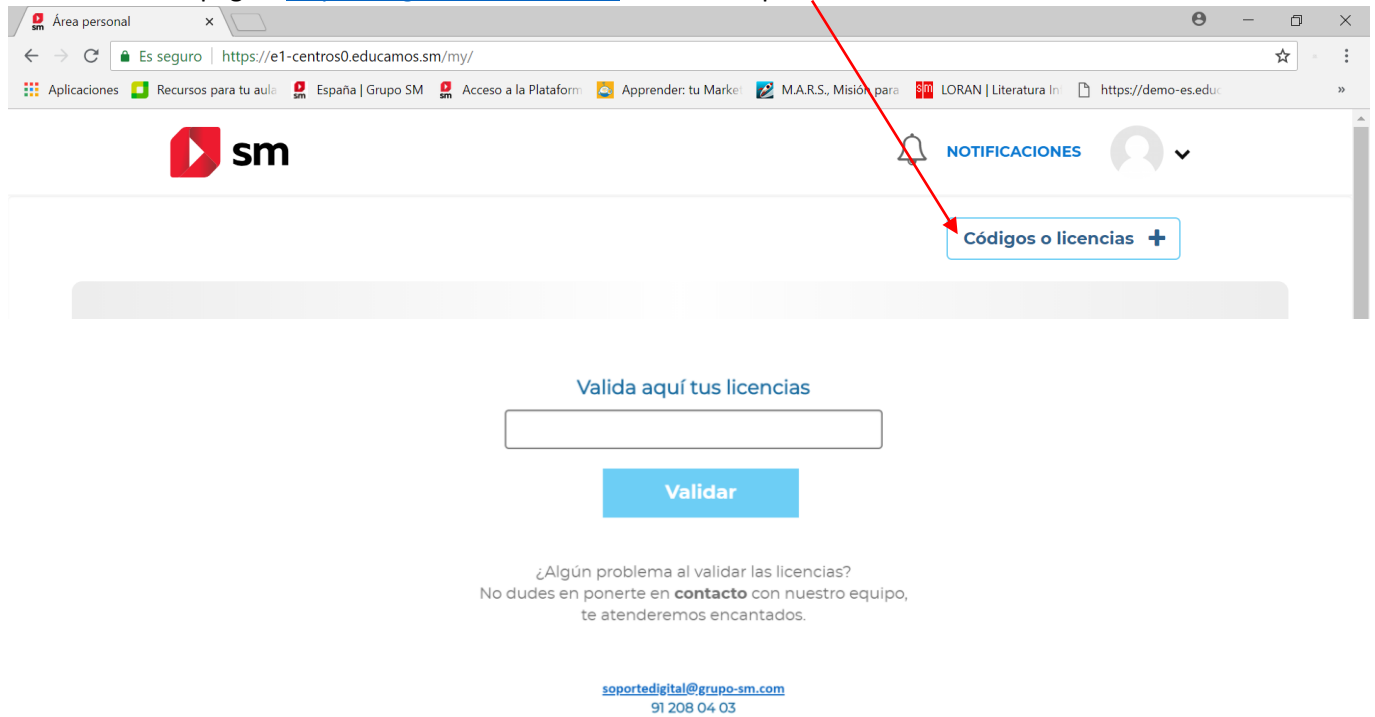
Área personal ×

Es seguro | https://e1-centros0.educamos.sm/my/

Aplicaciones Recursos para tu aula España | Grupo SM Acceso a la Plataform Apprender: tu Market M.A.R.S., Misión para LORAN | Literatura In https://demo-es.educ »

sm

NOTIFICACIONES

Códigos o licencias +

Valida aquí tus licencias

Validar

¿Algún problema al validar las licencias?
No dudes en ponerte en **contacto** con nuestro equipo, te atenderemos encantados.

soportedigital@grupo-sm.com
91 208 04 03